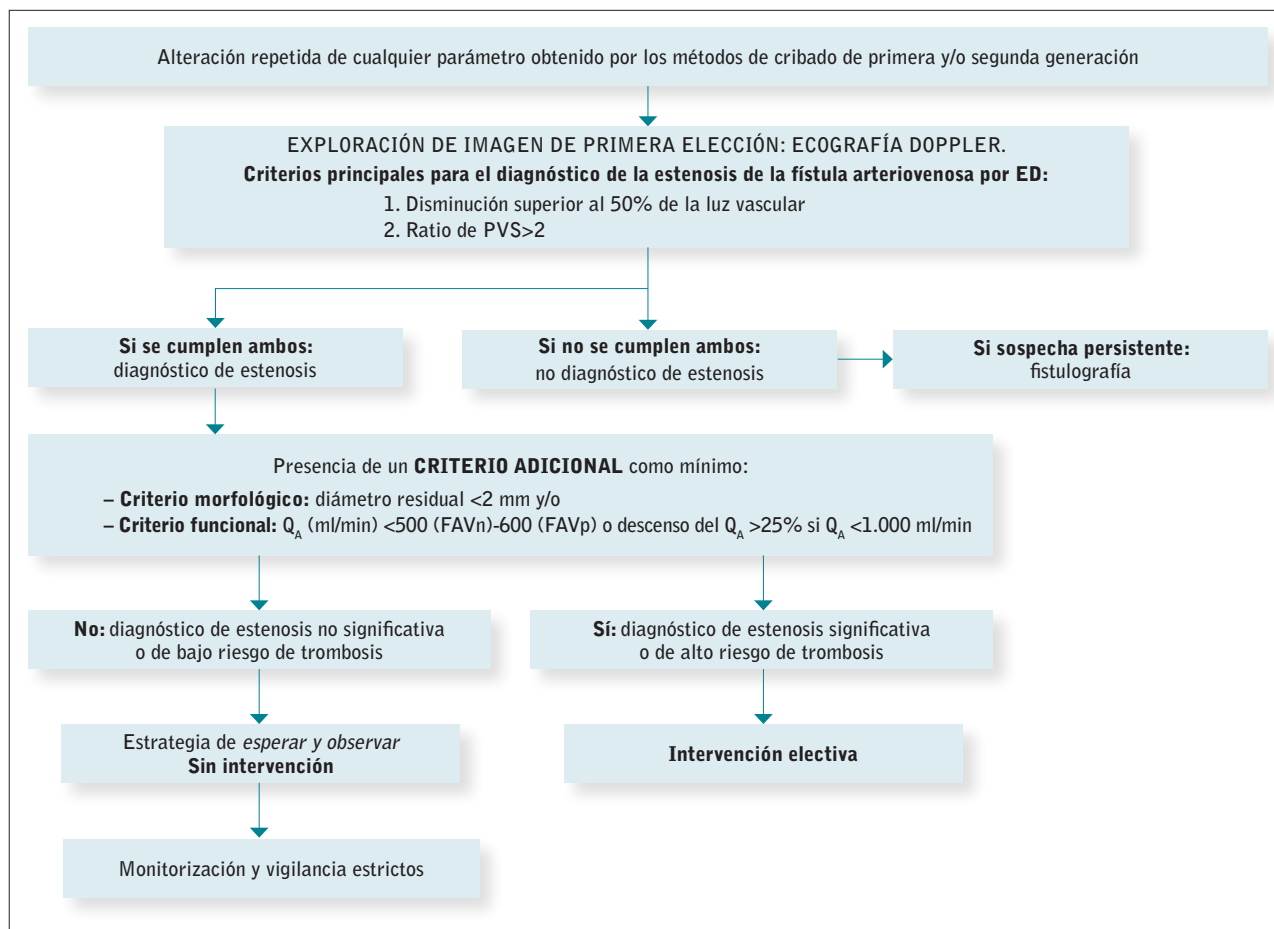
Alteración repetida de cualquier parámetro obtenido por los métodos de cribado de primera y/o segunda generación

EXPLORACIÓN DE IMAGEN DE PRIMERA ELECCIÓN: ECOGRAFÍA DOPPLER.
Criterios principales para el diagnóstico de la estenosis de la fístula arteriovenosa por ED:
1. Disminución superior al 50% de la luz vascular
2. Ratio de PVS>2

Si se cumplen ambos:
diagnóstico de estenosis

Si no se cumplen ambos:
no diagnóstico de estenosis

Si sospecha persistente:
fistulografía

Presencia de un CRITERIO ADICIONAL como mínimo:
– Criterio morfológico: diámetro residual <2 mm y/o
– Criterio funcional: $Q_A$ (ml/min) <500 (FAVn)-600 (FAVp) o descenso del $Q_A$ >25% si $Q_A$ <1.000 ml/min

No: diagnóstico de estenosis no significativa o de bajo riesgo de trombosis

Sí: diagnóstico de estenosis significativa o de alto riesgo de trombosis

Estrategia de esperar y observar
Sin intervención

Intervención electiva

Monitorización y vigilancia estrictos